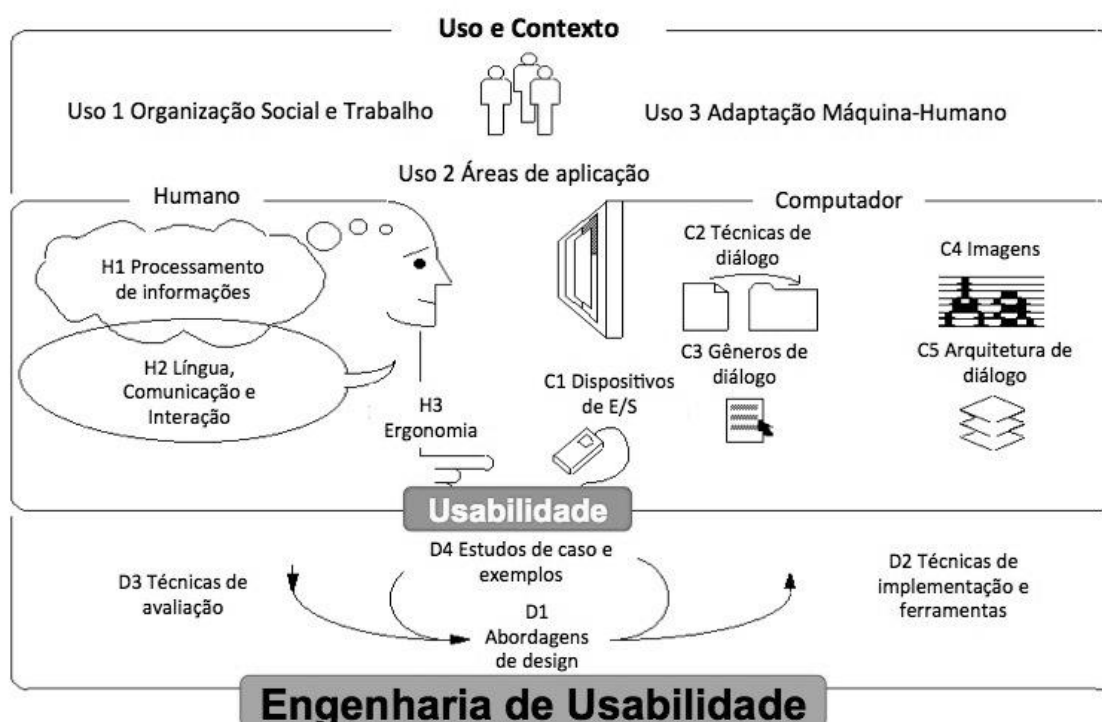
Uso e Contexto

Uso 1 Organização Social e Trabalho

Uso 3 Adaptação Máquina-Humano

Uso 2 Áreas de aplicação

Humano

Computador

H1 Processamento de informações

H2 Língua, Comunicação e Interação

H3 Ergonomia

C1 Dispositivos de E/S

C2 Técnicas de diálogo

C3 Gêneros de diálogo

C4 Imagens

C5 Arquitetura de diálogo

Usabilidade

D4 Estudos de caso e exemplos

D3 Técnicas de avaliação

D1 Abordagens de design

D2 Técnicas de implementação e ferramentas

Engenharia de Usabilidade